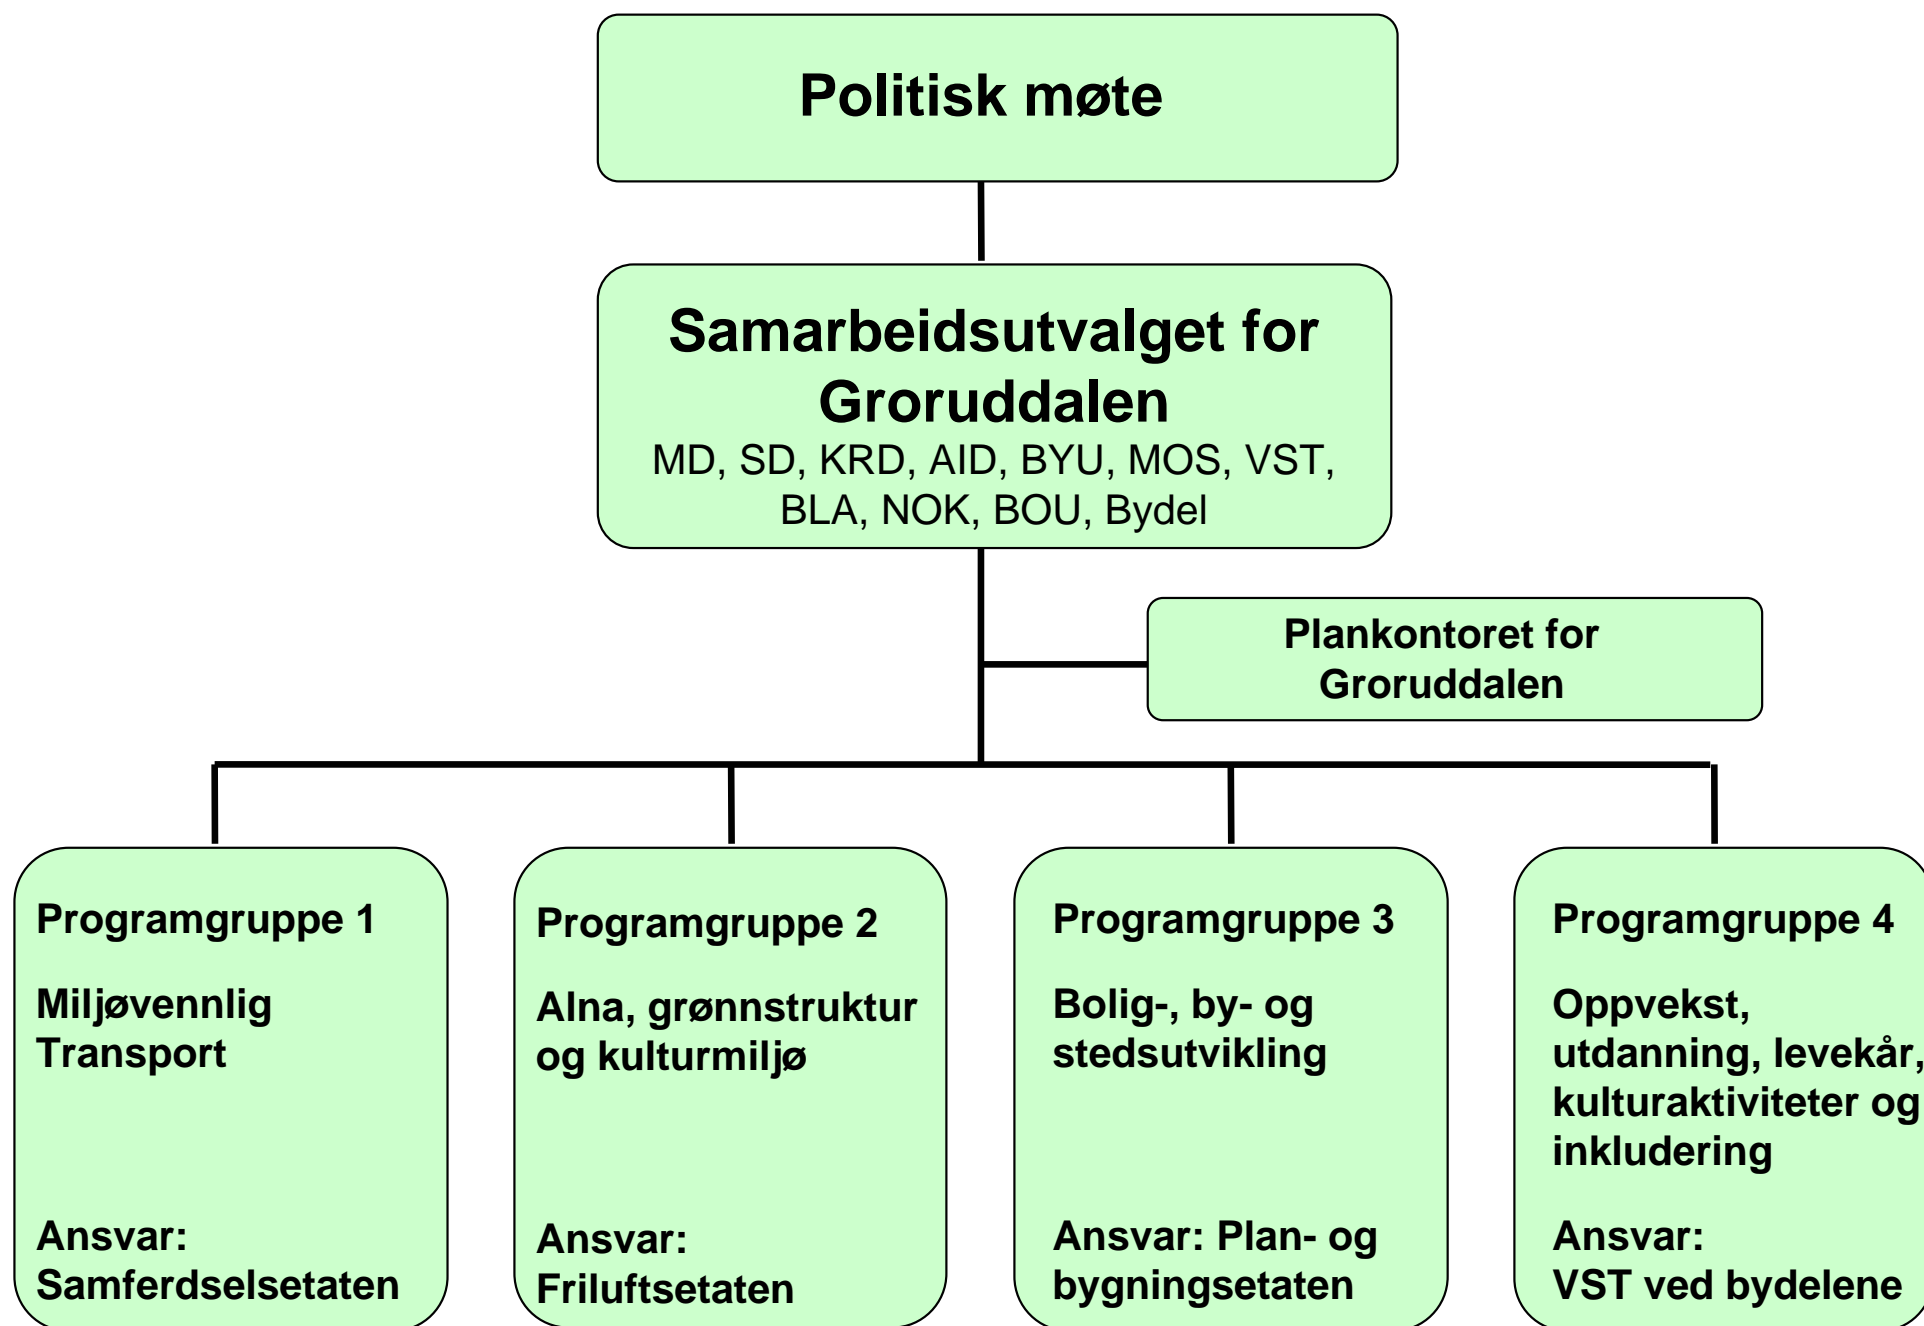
Politisk møte

Samarbeidsutvalget for Groruddalen
MD, SD, KRD, AID, BYU, MOS, VST, BLA, NOK, BOU, Bydel

Plankontoret for Groruddalen

Programgruppe 1

Miljøvennlig Transport

Ansvar: Samferdselsetaten

Programgruppe 2

Alna, grønnstruktur og kulturmiljø

Ansvar: Friluftsetaten

Programgruppe 3

Bolig-, by- og stedsutvikling

Ansvar: Plan- og bygningsetaten

Programgruppe 4

Oppvekst, utdanning, levekår, kulturaktiviteter og inkludering

Ansvar: VST ved bydelene